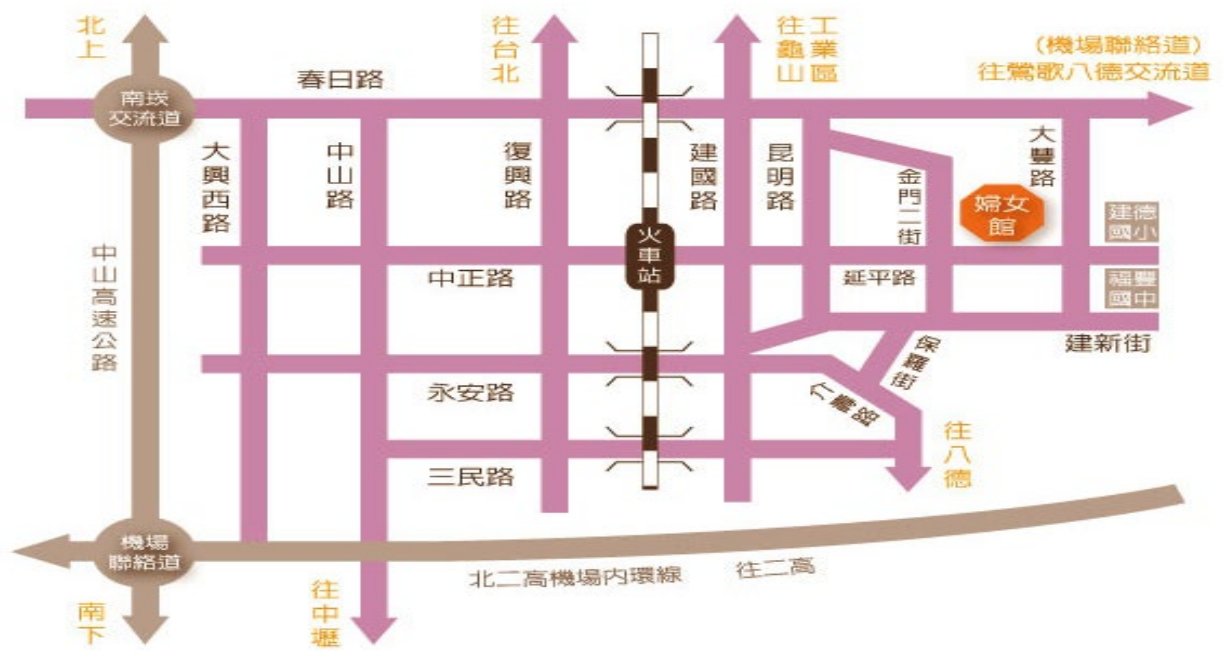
北上

往台北

往龜山

工業區

（機場聯絡道）
往鶯歌八德交流道

南崁交流道

春日路

大興西路

中山路

復興路

建國路

昆明路

金門二街

大豐路

婦女館

建德國小

火車站

中正路

延平路

福豐國中

建新街

中山高速公路

保羅街

永安路

仁愛路

往八德

三民路

機場聯絡道

北二高機場內環線

往二高

南下

往中壢